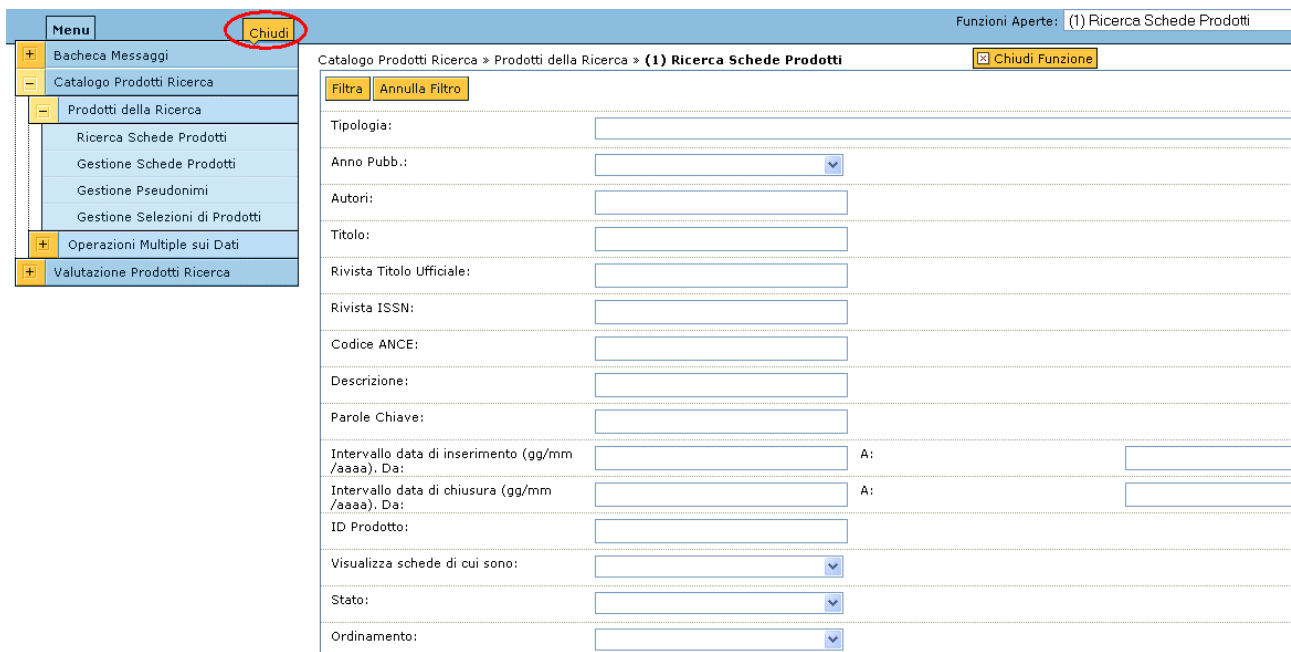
Menu
Chiudi
Funzioni Aperte: (1) Ricerca Schede Prodotti

+ Bacheca Messaggi
− Catalogo Prodotti Ricerca
− Prodotti della Ricerca
Ricerca Schede Prodotti
Gestione Schede Prodotti
Gestione Pseudonimi
Gestione Selezioni di Prodotti
+ Operazioni Multiple sui Dati
+ Valutazione Prodotti Ricerca

Catalogo Prodotti Ricerca » Prodotti della Ricerca » **(1) Ricerca Schede Prodotti**
Chiudi Funzione

Filtra
Annulla Filtro

Tipologia:
Anno Pubb.:
Autori:
Titolo:
Rivista Titolo Ufficiale:
Rivista ISSN:
Codice ANCE:
Descrizione:
Parole Chiave:
Intervallo data di inserimento (gg/mm/aaaa). Da:
A:
Intervallo data di chiusura (gg/mm/aaaa). Da:
A:
ID Prodotto:
Visualizza schede di cui sono:
Stato:
Ordinamento: